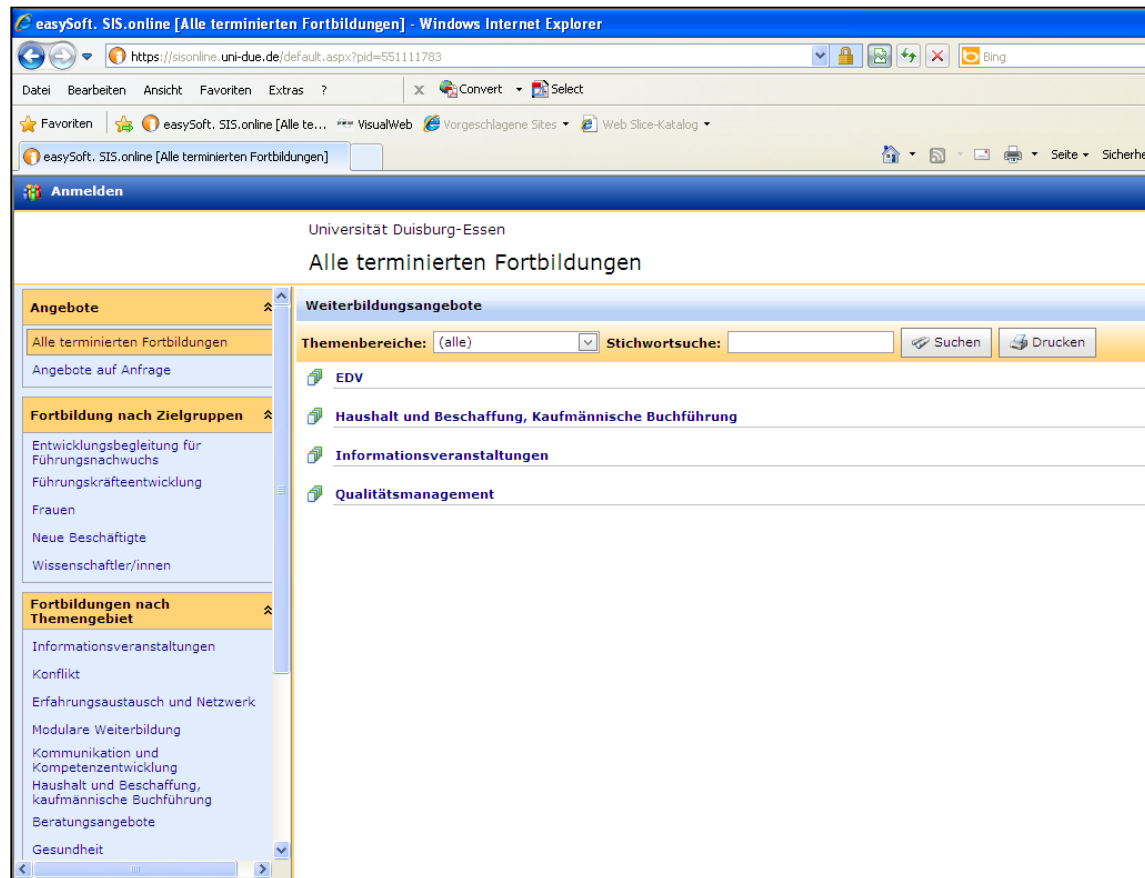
easySoft. SIS.online [Alle terminierten Fortbildungen] - Windows Internet Explorer

https://sisonline.uni-due.de/default.aspx?pid=551111783

Bing

Datei Bearbeiten Ansicht Favoriten Extras ?

Convert Select

Favoriten easySoft. SIS.online [Alle te... VisualWeb Vorgeschlagene Sites Web Slice-Katalog

easySoft. SIS.online [Alle terminierten Fortbildungen]

Seite Sicherhe

Anmelden

Universität Duisburg-Essen

Alle terminierten Fortbildungen

Angebote

Alle terminierten Fortbildungen

Angebote auf Anfrage

Fortbildung nach Zielgruppen

Entwicklungsbegleitung für Führungsnachwuchs

Führungskräfteentwicklung

Frauen

Neue Beschäftigte

Wissenschaftler/innen

Fortbildungen nach Themengebiet

Informationsveranstaltungen

Konflikt

Erfahrungsaustausch und Netzwerk

Modulare Weiterbildung

Kommunikation und Kompetenzentwicklung

Haushalt und Beschaffung, kaufmännische Buchführung

Beratungsangebote

Gesundheit

Weiterbildungsangebote

Themenbereiche: (alle) Stichwortsuche: Suchen Drucken

EDV

Haushalt und Beschaffung, Kaufmännische Buchführung

Informationsveranstaltungen

Qualitätsmanagement